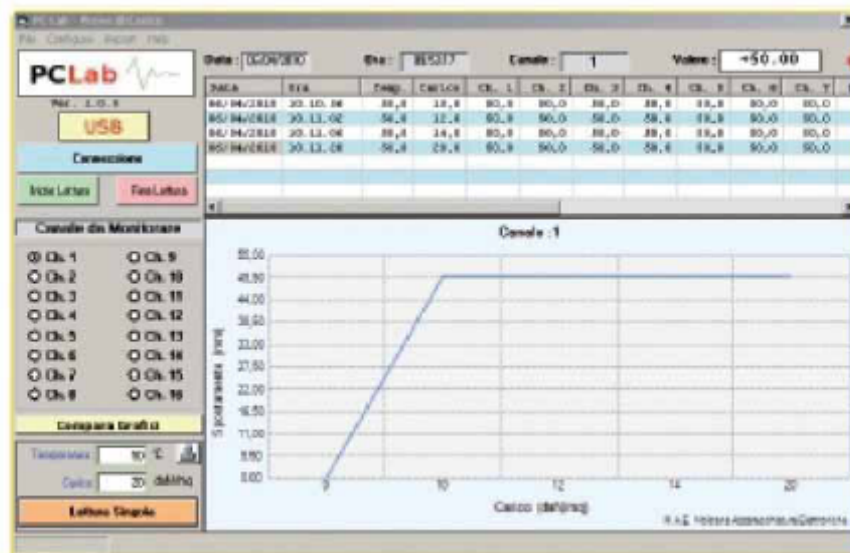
PC Lab - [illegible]

File Configura Report Help

PCLab

Ver. 1.0.3

USB

Connessione

Inizio Lettura

Fine Lettura

Canale da Monitorare

Ch. 1
Ch. 2
Ch. 3
Ch. 4
Ch. 5
Ch. 6
Ch. 7
Ch. 8
Ch. 9
Ch. 10
Ch. 11
Ch. 12
Ch. 13
Ch. 14
Ch. 15
Ch. 16

Compara Grafici

Temperatura 10 °C

Carico 20 daN/mq

Lettura Singola

Data : 06/04/2010

Ora : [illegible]

Canale : 1

Valore : +50.00

| Data | Ora | Temp. | Carico | Ch. 1 | Ch. 2 | Ch. 3 | Ch. 4 | Ch. 5 | Ch. 6 | Ch. 7 |
|---|---|---|---|---|---|---|---|---|---|---|
| 06/04/2010 | 10.10.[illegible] | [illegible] | 10,0 | 50,0 | 50,0 | 50,0 | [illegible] | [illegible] | 50,0 | 50,0 |
| 06/04/2010 | 10.11.02 | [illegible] | 12,0 | 50,0 | 50,0 | 50,0 | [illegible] | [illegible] | 50,0 | 50,0 |
| 06/04/2010 | 10.12.06 | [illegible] | 14,0 | 50,0 | 50,0 | 50,0 | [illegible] | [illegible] | 50,0 | 50,0 |
| 06/04/2010 | 10.13.08 | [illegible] | 20,0 | 50,0 | 50,0 | 50,0 | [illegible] | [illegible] | 50,0 | 50,0 |

Canale : 1

55,00
49,50
44,00
38,50
33,00
27,50
22,00
16,50
11,00
5,50
0,00

Spostamento (mm)

8
10
12
14
20

Carico (daN/mq)

R.A.E. Nobiera Apparecchiature Elettroniche